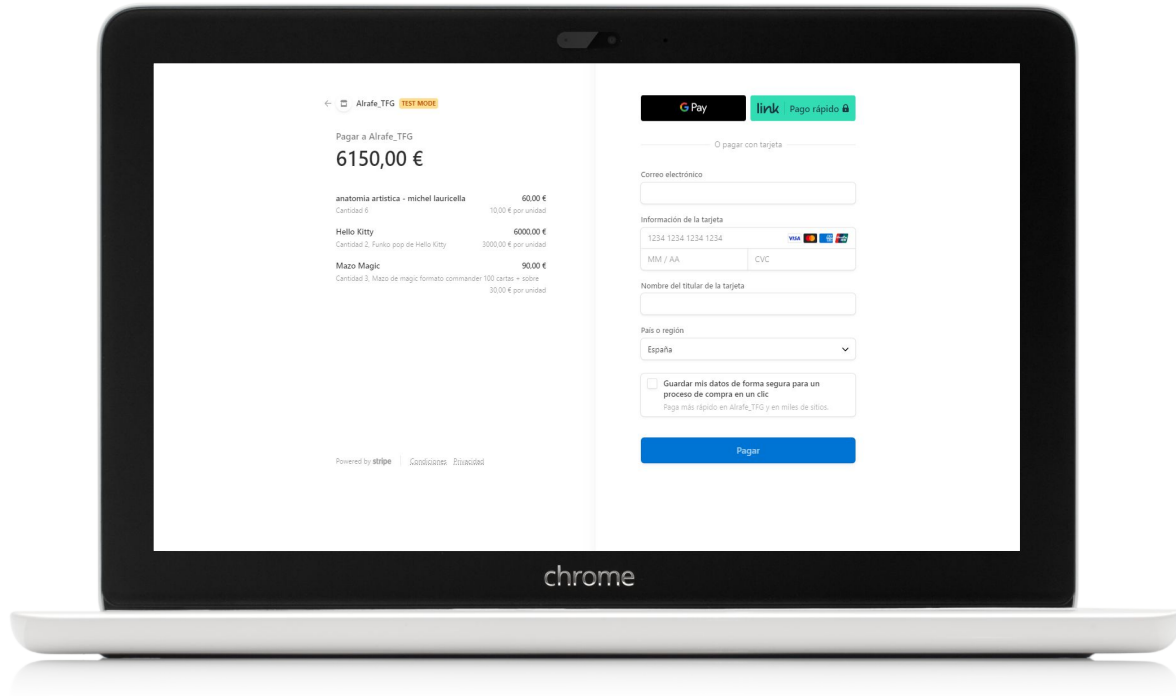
← Alrafe_TFG TEST MODE

Pagar a Alrafe_TFG
6150,00 €

anatomia artística - michel lauricella 60,00 €
Cantidad 6 10,00 € por unidad

Hello Kitty 6000,00 €
Cantidad 2, Funko pop de Hello Kitty 3000,00 € por unidad

Mazo Magic 90,00 €
Cantidad 3, Mazo de magic formato commander 100 cartas + sobre 30,00 € por unidad

Powered by stripe | Condiciones Privacidad

G Pay

link Pago rápido

O pagar con tarjeta

Correo electrónico

Información de la tarjeta
1234 1234 1234 1234
VISA
MM / AA
CVC

Nombre del titular de la tarjeta

País o región
España

Guardar mis datos de forma segura para un proceso de compra en un clic
Paga más rápido en Alrafe_TFG y en miles de sitios.

Pagar

chrome